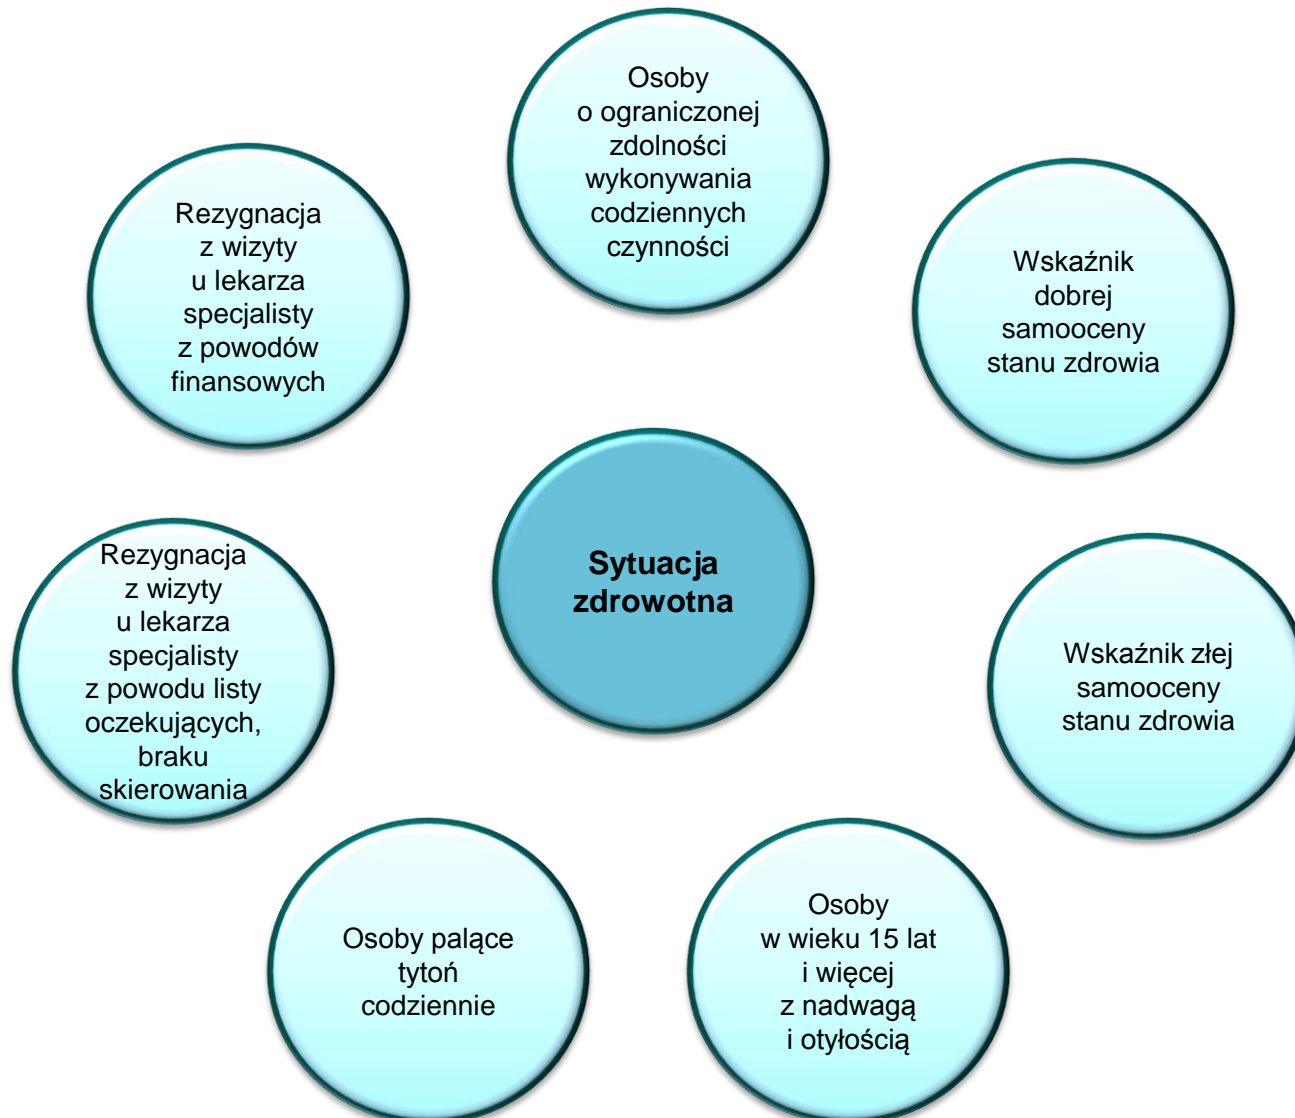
Sytuacja zdrowotna

Osoby o ograniczonej zdolności wykonywania codziennych czynności

Wskaźnik dobrej samooceny stanu zdrowia

Wskaźnik złej samooceny stanu zdrowia

Osoby w wieku 15 lat i więcej z nadwagą i otyłością

Osoby palące tytoń codziennie

Rezygnacja z wizyty u lekarza specjalisty z powodu listy oczekujących, braku skierowania

Rezygnacja z wizyty u lekarza specjalisty z powodów finansowych